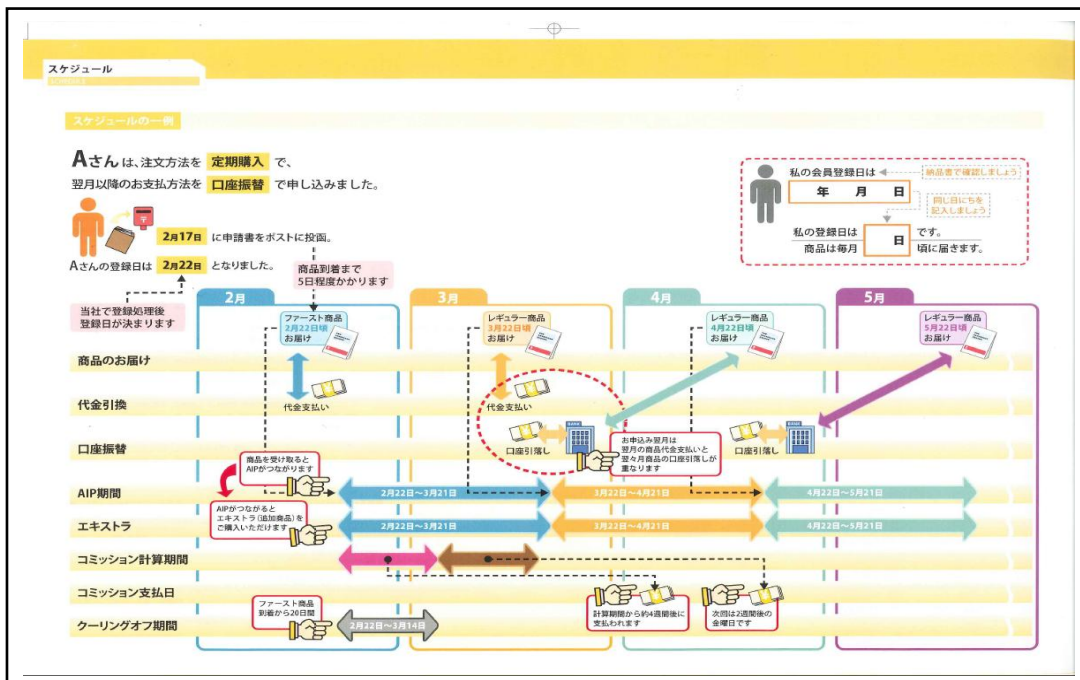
スケジュール

スケジュールの一例

Aさんは、注文方法を 定期購入 で、
翌月以降のお支払方法を 口座振替 で申し込みました。

2月17日 に申請書をポストに投函。
Aさんの登録日は 2月22日 となりました。

当社で登録処理後
登録日が決まります

商品到着まで
5日程度かかります

私の会員登録日は ← 納品書で確認しましょう
年　月　日
同じ日にちを記入しましょう
私の登録日は　日 です。
商品は毎月　日 頃に届きます。

2月
3月
4月
5月

ファースト商品
2月22日頃
お届け

レギュラー商品
3月22日頃
お届け

レギュラー商品
4月22日頃
お届け

レギュラー商品
5月22日頃
お届け

商品のお届け
代金引換
口座振替
AIP期間
エキストラ
コミッション計算期間
コミッション支払日
クーリングオフ期間

代金支払い
代金支払い
口座引落し
口座引落し

お申込み翌月は
翌月の商品代金支払いと
翌々月商品の口座引落しが
重なります

商品を受け取ると
AIPがつながります

AIPがつながると
エキストラ（追加商品）を
ご購入いただけます

2月22日～3月21日
3月22日～4月21日
4月22日～5月21日
2月22日～3月21日
3月22日～4月21日
4月22日～5月21日

計算期間から約4週間後に
支払われます

次回は2週間後の
金曜日です

ファースト商品
到着から20日間

2月22日～3月14日